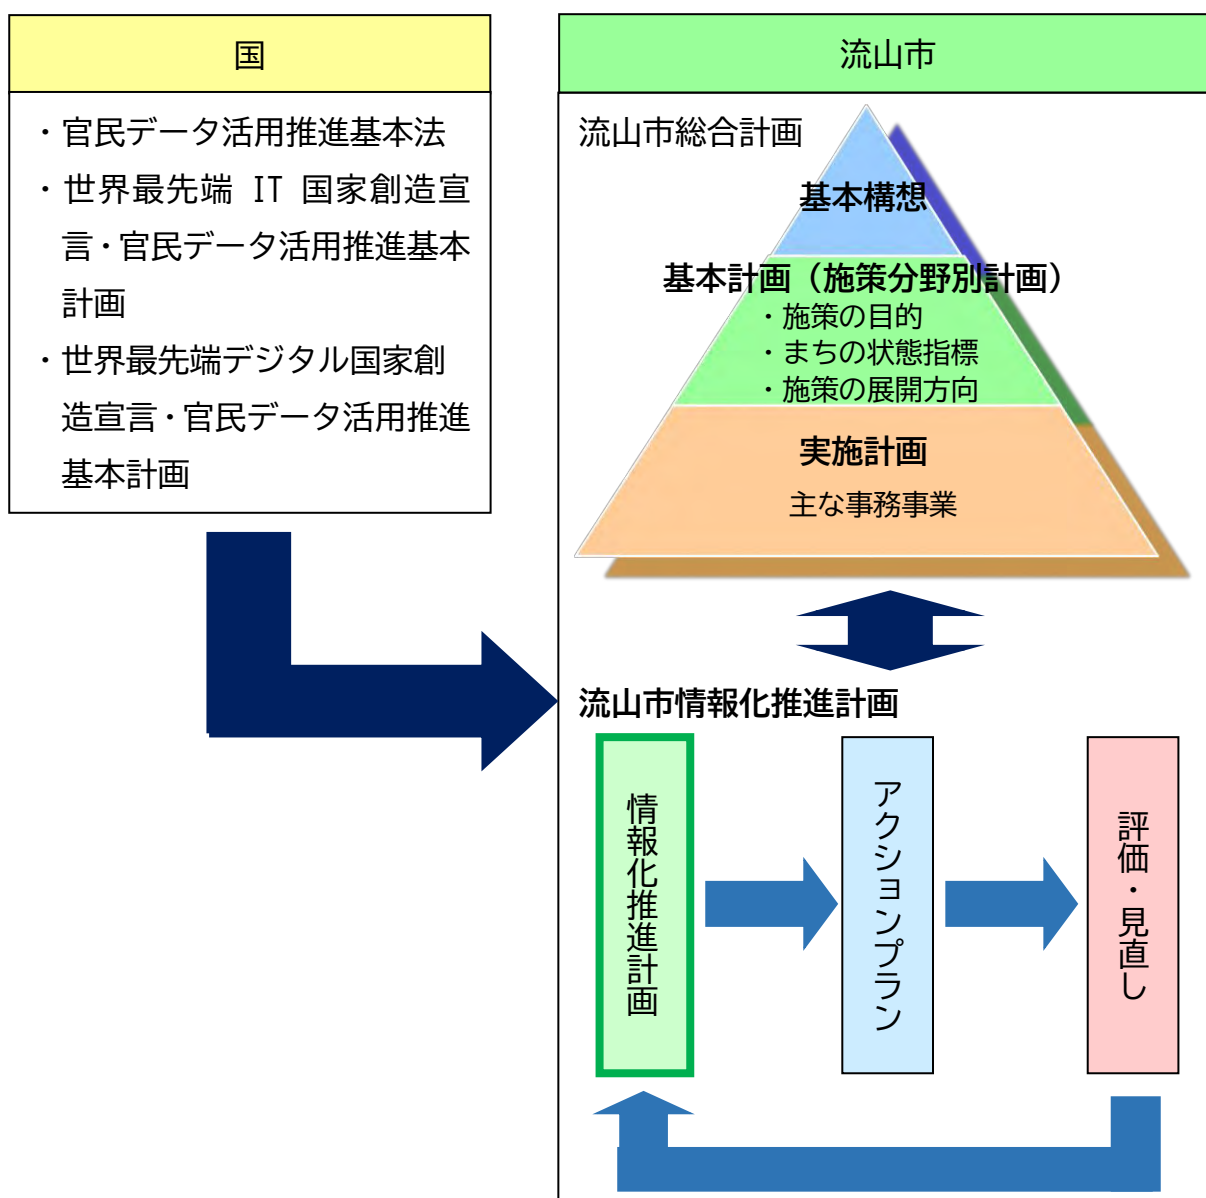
国

・官民データ活用推進基本法
・世界最先端 IT 国家創造宣言・官民データ活用推進基本計画
・世界最先端デジタル国家創造宣言・官民データ活用推進基本計画

流山市

流山市総合計画

基本構想

基本計画（施策分野別計画）
・施策の目的
・まちの状態指標
・施策の展開方向

実施計画
主な事務事業

流山市情報化推進計画

情報化推進計画

アクションプラン

評価・見直し